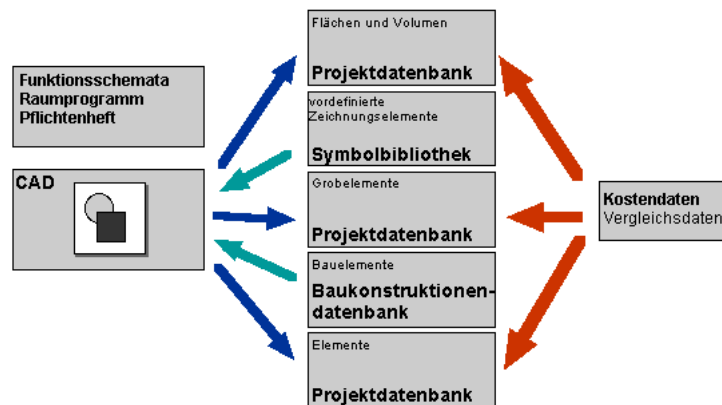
Funktionsschemata
Raumprogramm
Pflichtenheft

CAD

Flächen und Volumen

Projektdatenbank

vordefinierte Zeichnungselemente

Symbolbibliothek

Grobelemente

Projektdatenbank

Bauelemente

Baukonstruktionendatenbank

Elemente

Projektdatenbank

Kostendaten
Vergleichsdaten